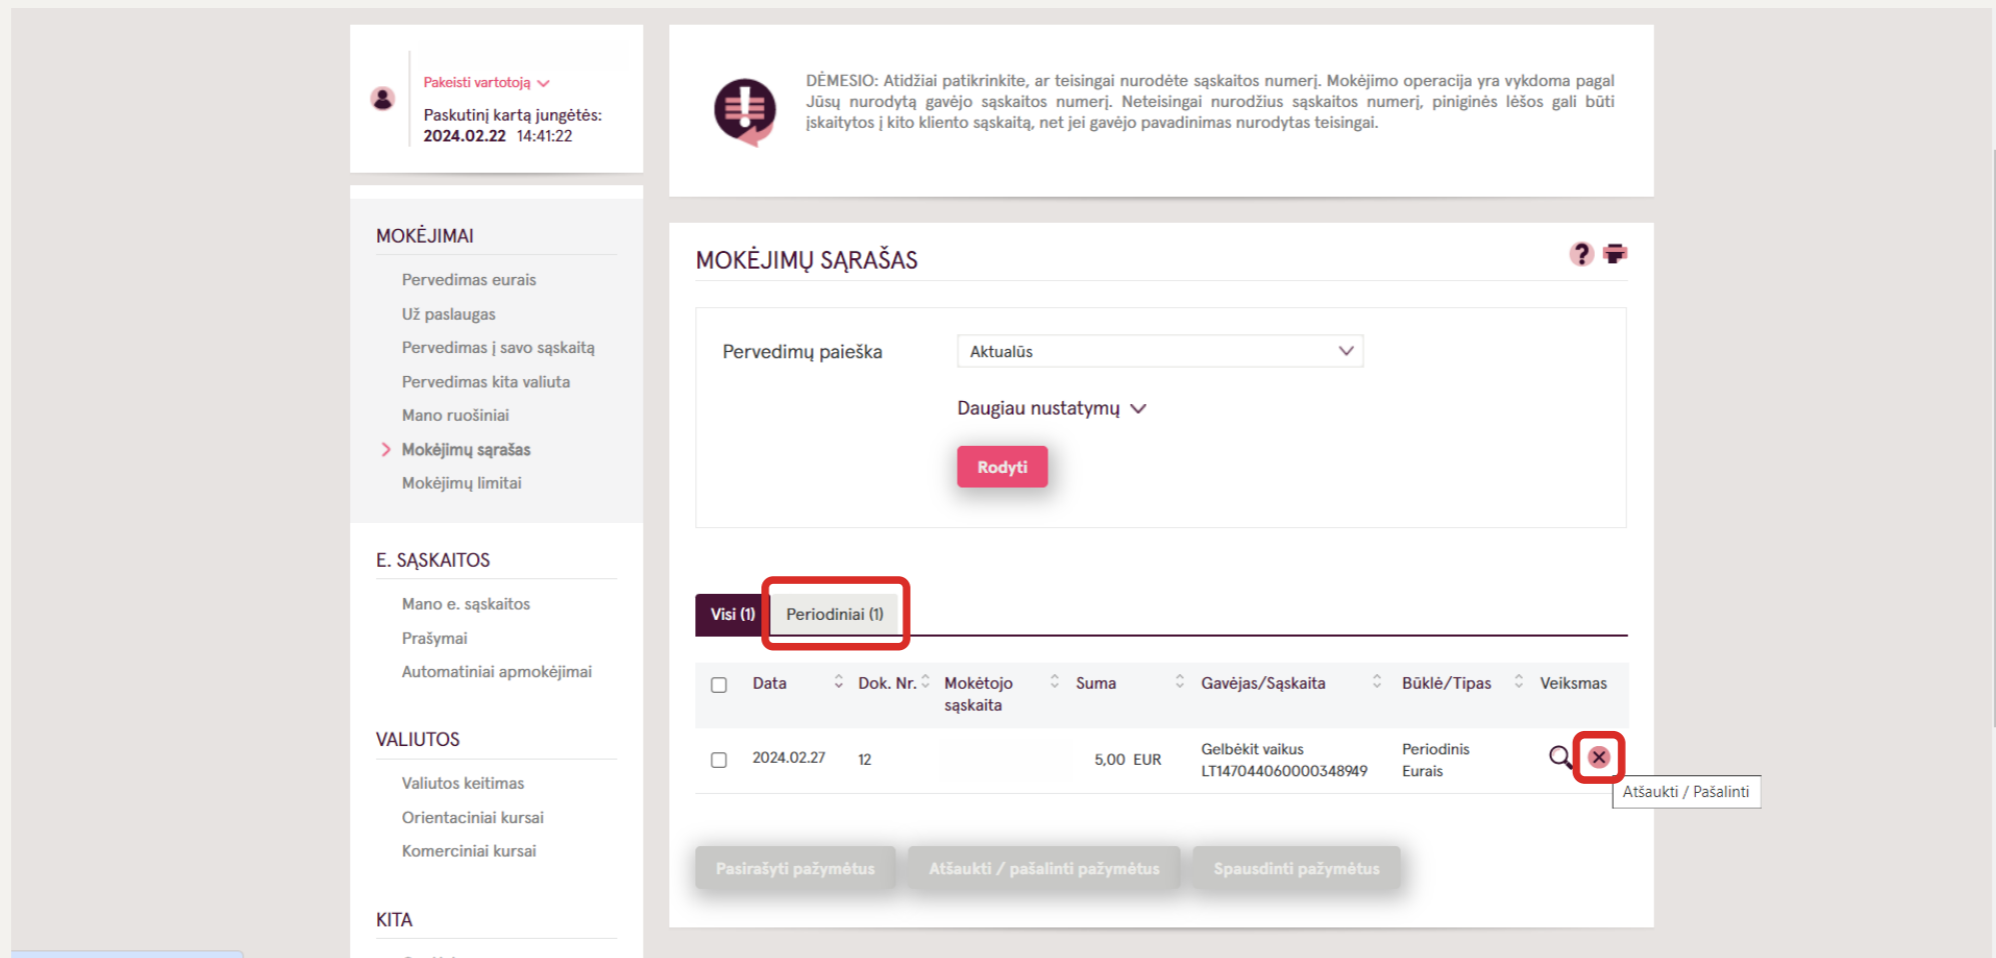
Pakeisti vartotoją

Paskutinį kartą jungėtės: 2024.02.22 14:41:22

MOKĖJIMAI

Pervedimas eurais
Už paslaugas
Pervedimas į savo sąskaitą
Pervedimas kita valiuta
Mano ruošiniai
Mokėjimų sąrašas
Mokėjimų limitai

E. SĄSKAITOS

Mano e. sąskaitos
Prašymai
Automatiniai apmokėjimai

VALIUTOS

Valiutos keitimas
Orientaciniai kursai
Komerciniai kursai

KITA

DĖMESIO: Atidžiai patikrinkite, ar teisingai nurodėte sąskaitos numerį. Mokėjimo operacija yra vykdoma pagal Jūsų nurodytą gavėjo sąskaitos numerį. Neteisingai nurodžius sąskaitos numerį, piniginės lėšos gali būti įskaitytos į kito kliento sąskaitą, net jei gavėjo pavadinimas nurodytas teisingai.

MOKĖJIMŲ SĄRAŠAS

Pervedimų paieška
Aktualūs
Daugiau nustatymų
Rodyti

Visi (1) Periodiniai (1)

| | Data | Dok. Nr. | Mokėtojo sąskaita | Suma | Gavėjas/Sąskaita | Būklė/Tipas | Veiksmas |
|---|---|---|---|---|---|---|---|
| | 2024.02.27 | 12 | | 5,00 EUR | Gelbėkit vaikus LT147044060000348949 | Periodinis Eurais | |

Atšaukti / Pašalinti

Pasirašyti pažymėtus
Atšaukti / pašalinti pažymėtus
Spausdinti pažymėtus